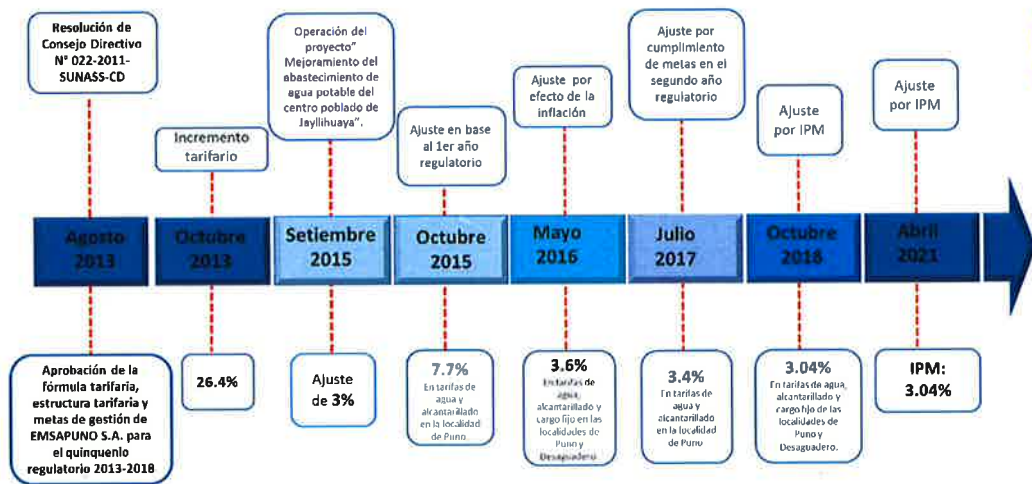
Resolución de Consejo Directivo N° 022-2011-SUNASS-CD

Incremento tarifario

Operación del proyecto" Mejoramiento del abastecimiento de agua potable del centro poblado de Jayllihuaya".

Ajuste en base al 1er año regulatorio

Ajuste por efecto de la inflación

Ajuste por cumplimiento de metas en el segundo año regulatorio

Ajuste por IPM

Ajuste por IPM

Agosto 2013

Octubre 2013

Setiembre 2015

Octubre 2015

Mayo 2016

Julio 2017

Octubre 2018

Abril 2021

Aprobación de la fórmula tarifaria, estructura tarifaria y metas de gestión de EMSAPUNO S.A. para el quinquenio regulatorio 2013-2018

26.4%

Ajuste de 3%

7.7% En tarifas de agua y alcantarillado en la localidad de Puno.

3.6% En tarifas de agua, alcantarillado y cargo fijo en las localidades de Puno y Desaguadero

3.4% En tarifas de agua y alcantarillado en la localidad de Puno

3.04% En tarifas de agua, alcantarillado y cargo fijo de las localidades de Puno y Desaguadero.

IPM: 3.04%